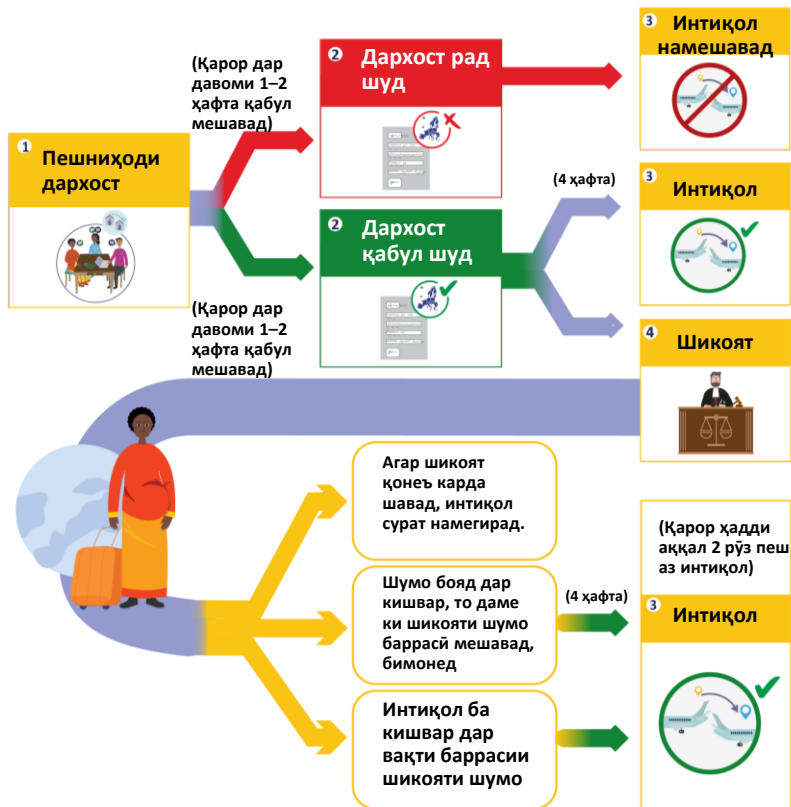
1 Пешниҳоди дархост

(Қарор дар давоми 1–2 ҳафта қабул мешавад)

2 Дархост рад шуд

3 Интиқол намешавад

(Қарор дар давоми 1–2 ҳафта қабул мешавад)

2 Дархост қабул шуд

(4 ҳафта)

3 Интиқол

4 Шикоят

Агар шикоят қонеъ карда шавад, интиқол сурат намегирад.

Шумо бояд дар кишвар, то даме ки шикояти шумо баррасӣ мешавад, бимонед

(4 ҳафта)

(Қарор ҳадди аққал 2 рӯз пеш аз интиқол)

3 Интиқол

Интиқол ба кишвар дар вақти баррасии шикояти шумо